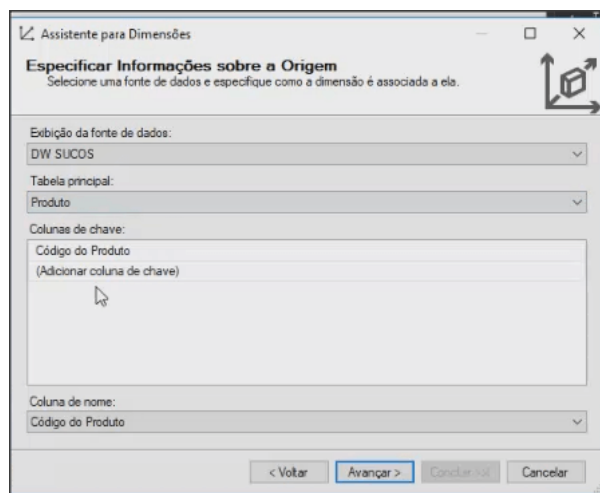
Assistente para Dimensões

Especificar Informações sobre a Origem
Selecione uma fonte de dados e especifique como a dimensão é associada a ela.

Exibição da fonte de dados:
DW SUCOS

Tabela principal:
Produto

Colunas de chave:
Código do Produto
(Adicionar coluna de chave)

Coluna de nome:
Código do Produto

< Voltar
Avançar >
Concluir >>|
Cancelar